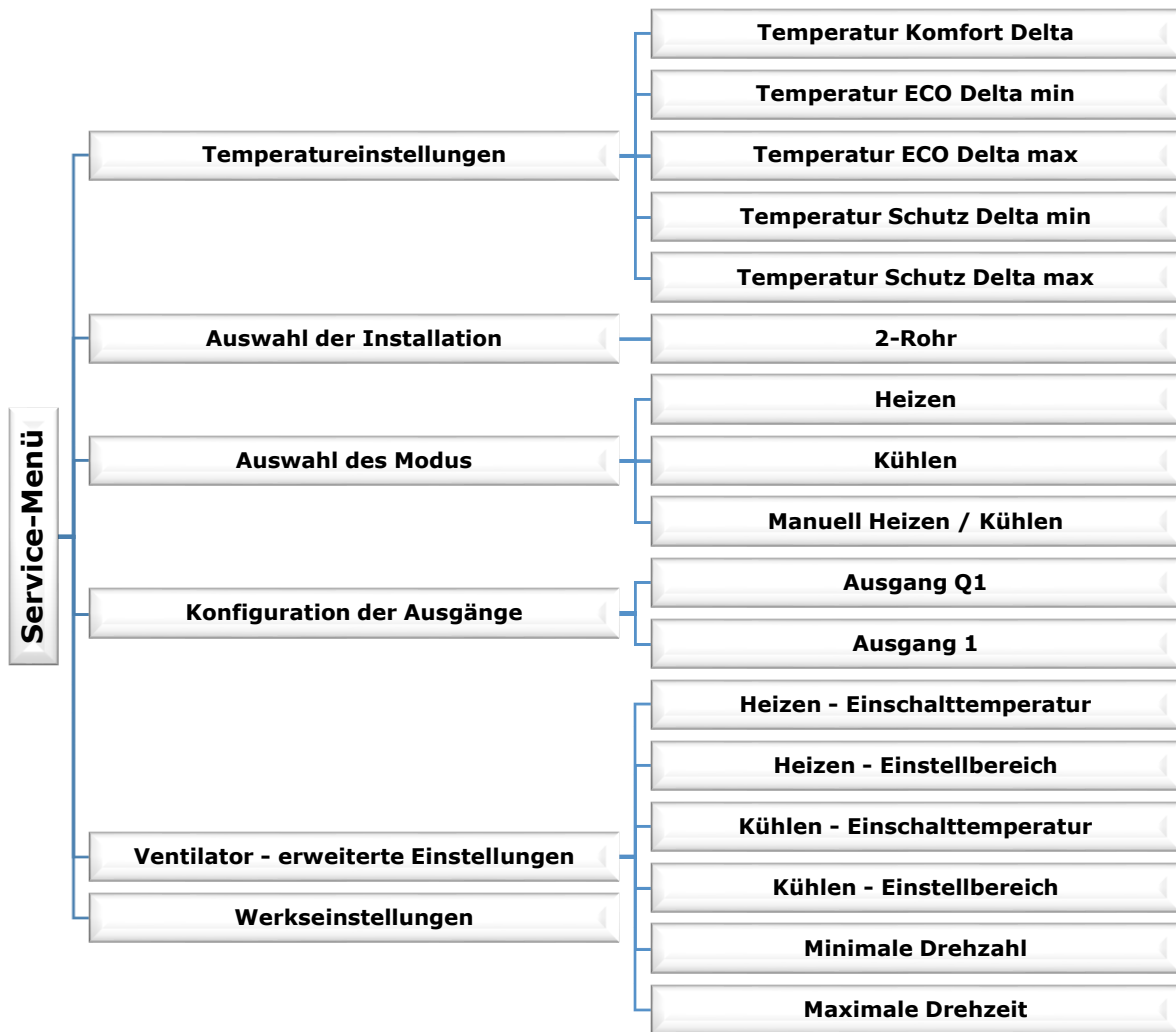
Service-Menü

Temperatureinstellungen

Temperatur Komfort Delta

Temperatur ECO Delta min

Temperatur ECO Delta max

Temperatur Schutz Delta min

Temperatur Schutz Delta max

Auswahl der Installation

2-Rohr

Auswahl des Modus

Heizen

Kühlen

Manuell Heizen / Kühlen

Konfiguration der Ausgänge

Ausgang Q1

Ausgang 1

Ventilator - erweiterte Einstellungen

Heizen - Einschalttemperatur

Heizen - Einstellbereich

Kühlen - Einschalttemperatur

Kühlen - Einstellbereich

Minimale Drehzahl

Maximale Drehzeit

Werkseinstellungen